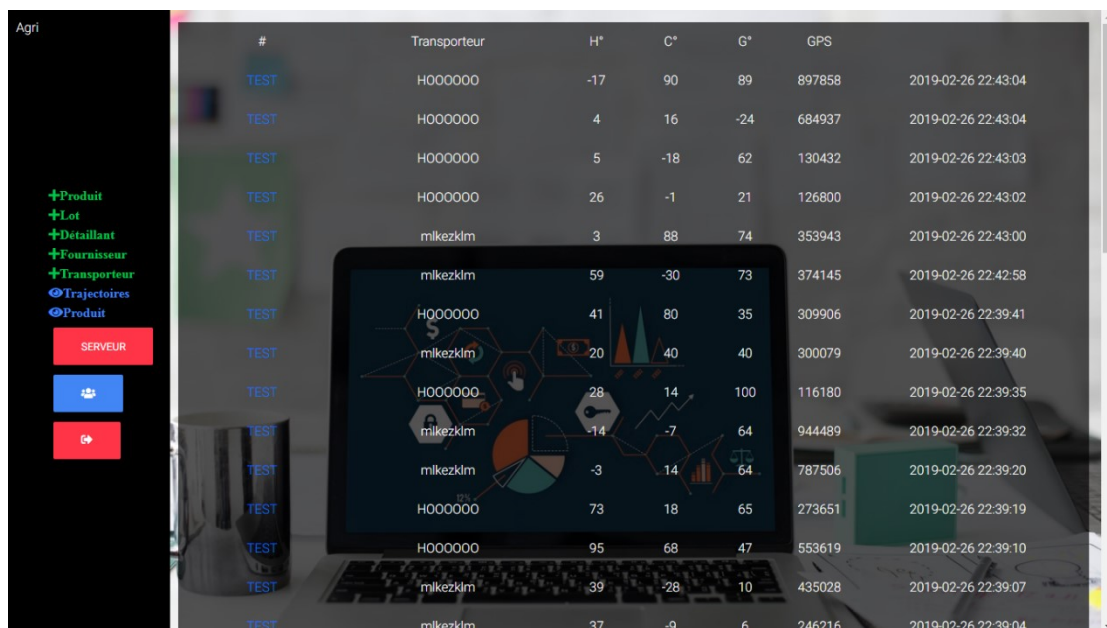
Agri

+Produit
+Lot
+Détaillant
+Fournisseur
+Transporteur
Trajectoires
Produit

SERVEUR

| # | Transporteur | H° | C° | G° | GPS | |
|---|---|---|---|---|---|---|
| TEST | H000000 | -17 | 90 | 89 | 897858 | 2019-02-26 22:43:04 |
| TEST | H000000 | 4 | 16 | -24 | 684937 | 2019-02-26 22:43:04 |
| TEST | H000000 | 5 | -18 | 62 | 130432 | 2019-02-26 22:43:03 |
| TEST | H000000 | 26 | -1 | 21 | 126800 | 2019-02-26 22:43:02 |
| TEST | mlkezklm | 3 | 88 | 74 | 353943 | 2019-02-26 22:43:00 |
| TEST | mlkezklm | 59 | -30 | 73 | 374145 | 2019-02-26 22:42:58 |
| TEST | H000000 | 41 | 80 | 35 | 309906 | 2019-02-26 22:39:41 |
| TEST | mlkezklm | 20 | 40 | 40 | 300079 | 2019-02-26 22:39:40 |
| TEST | H000000 | 28 | 14 | 100 | 116180 | 2019-02-26 22:39:35 |
| TEST | mlkezklm | -14 | -7 | 64 | 944489 | 2019-02-26 22:39:32 |
| TEST | mlkezklm | -3 | 14 | 64 | 787506 | 2019-02-26 22:39:20 |
| TEST | H000000 | 73 | 18 | 65 | 273651 | 2019-02-26 22:39:19 |
| TEST | H000000 | 95 | 68 | 47 | 553619 | 2019-02-26 22:39:10 |
| TEST | mlkezklm | 39 | -28 | 10 | 435028 | 2019-02-26 22:39:07 |
| TEST | mlkezklm | 37 | -9 | 6 | 246216 | 2019-02-26 22:39:04 |

12%